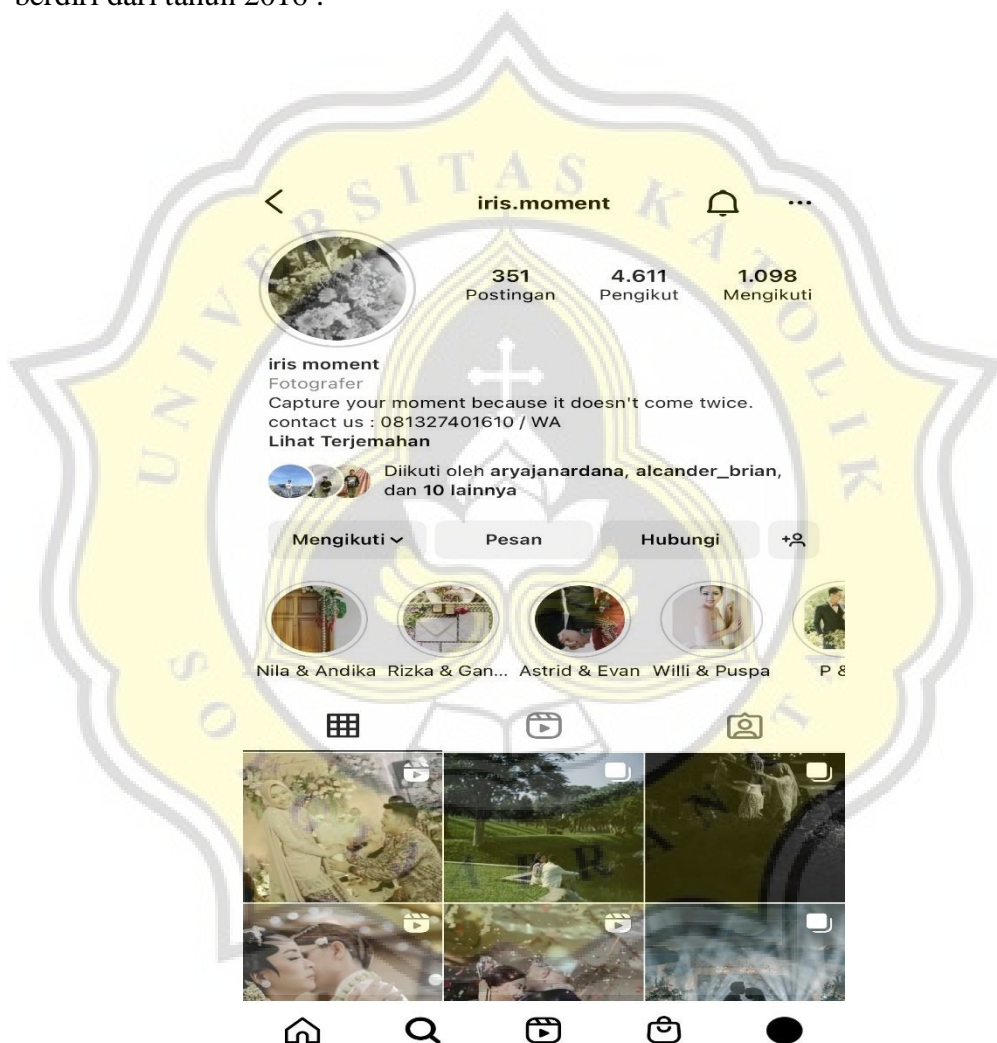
berdiri dari tahun 2016 .

UNIVERSITAS KATOLIK SO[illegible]

iris.moment

351
Postingan

4.611
Pengikut

1.098
Mengikuti

iris moment
Fotografer
Capture your moment because it doesn't come twice.
contact us : 081327401610 / WA
Lihat Terjemahan

Diikuti oleh aryajanardana, alcander_brian, dan 10 lainnya

Mengikuti

Pesan

Hubungi

Nila & Andika

Rizka & Gan...

Astrid & Evan

Willi & Puspa

P &